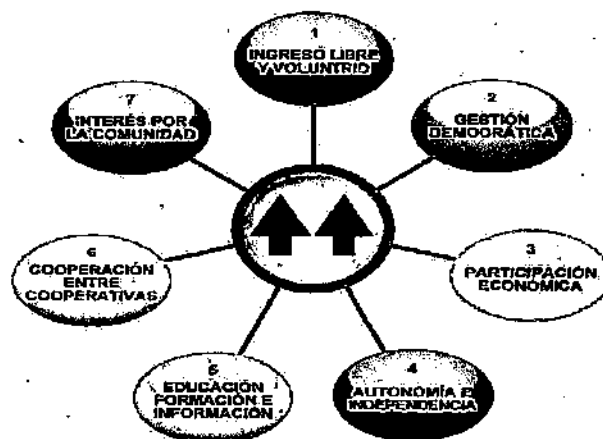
1
INGRESO LIBRE Y VOLUNTRIO

2
GESTIÓN DEMOCRÁTICA

3
PARTICIPACIÓN ECONÓMICA

4
AUTONOMÍA E INDEPENDENCIA

5
EDUCACIÓN FORMACIÓN E INFORMACIÓN

6
COOPERACIÓN ENTRE COOPERATIVAS

7
INTERÉS POR LA COMUNIDAD